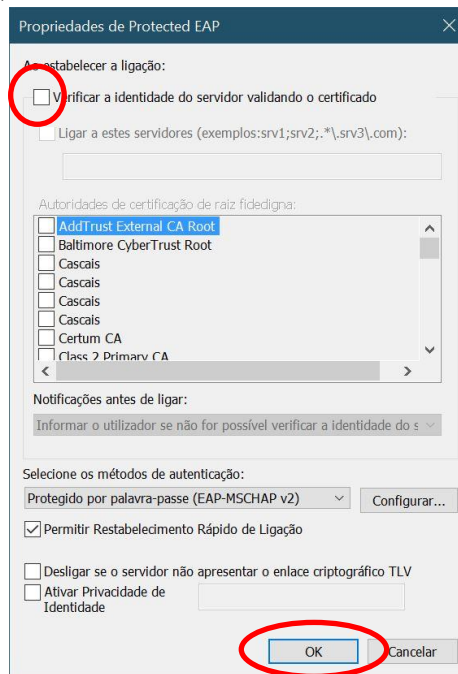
Propriedades de Protected EAP

Ao estabelecer a ligação:

Verificar a identidade do servidor validando o certificado

Ligar a estes servidores (exemplos:srv1;srv2;.*\.srv3\.com):

Autoridades de certificação de raiz fidedigna:

AddTrust External CA Root
Baltimore CyberTrust Root
Cascais
Cascais
Cascais
Cascais
Certum CA
Class 2 Primary CA

Notificações antes de ligar:

Informar o utilizador se não for possível verificar a identidade do s

Selecione os métodos de autenticação:

Protegido por palavra-passe (EAP-MSCHAP v2)

Configurar...

Permitir Restabelecimento Rápido de Ligação

Desligar se o servidor não apresentar o enlace criptográfico TLV

Ativar Privacidade de Identidade

OK

Cancelar